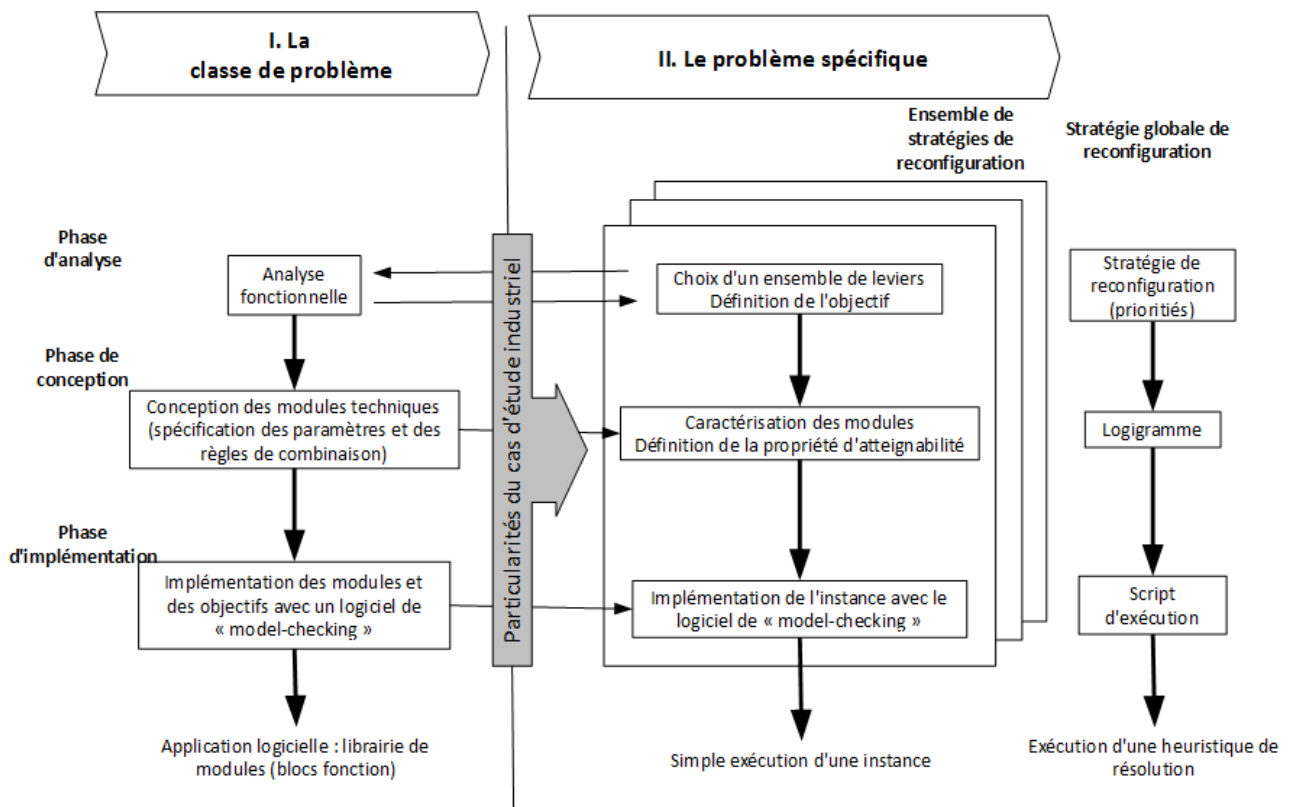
I. La classe de problème

II. Le problème spécifique

Ensemble de stratégies de reconfiguration

Stratégie globale de reconfiguration

Phase d'analyse

Analyse fonctionnelle

Choix d'un ensemble de leviers
Définition de l'objectif

Stratégie de reconfiguration (priorités)

Phase de conception

Conception des modules techniques (spécification des paramètres et des règles de combinaison)

Particularités du cas d'étude industriel

Caractérisation des modules
Définition de la propriété d'atteignabilité

Logigramme

Phase d'implémentation

Implémentation des modules et des objectifs avec un logiciel de « model-checking »

Implémentation de l'instance avec le logiciel de « model-checking »

Script d'exécution

Application logicielle : librairie de modules (blocs fonction)

Simple exécution d'une instance

Exécution d'une heuristique de résolution